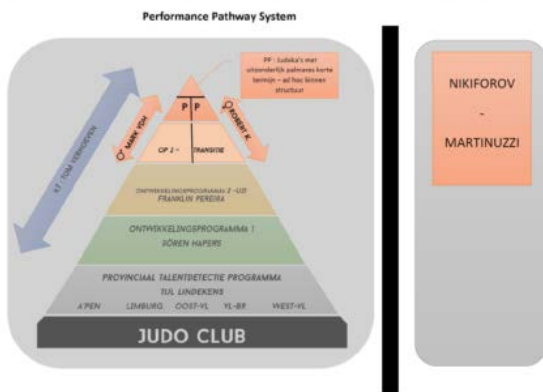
Performance Pathway System

PP : Judoka's met uitzonderlijk palmares korte termijn – ad hoc binnen structuur

P P

OP 2 – TRANSITIE

MARK VOS

ROBERT V.

KT : TOM VERHOEVEN

ONTWIKKELINGSPROGRAMMA 2 –U21 FRANKLIN PEREIRA

ONTWIKKELINGSPROGRAMMA 1 SÖREN HAPERS

PROVINCIAAL TALENTDETECTIE PROGRAMMA TIJL LINDEKENS

A'PEN LIMBURG OOST-VL VL-BR WEST-VL

JUDO CLUB

NIKIFOROV
-
MARTINUZZI